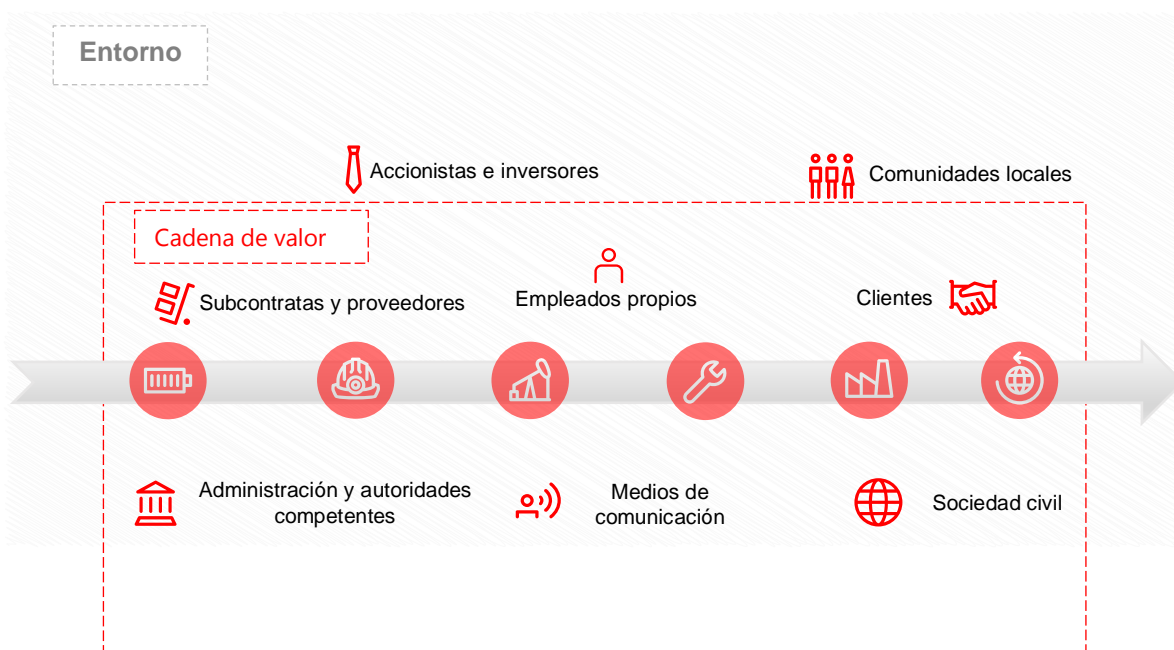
Entorno

Accionistas e inversores

Comunidades locales

Cadena de valor

Subcontratas y proveedores

Empleados propios

Clientes

Administración y autoridades competentes

Medios de comunicación

Sociedad civil